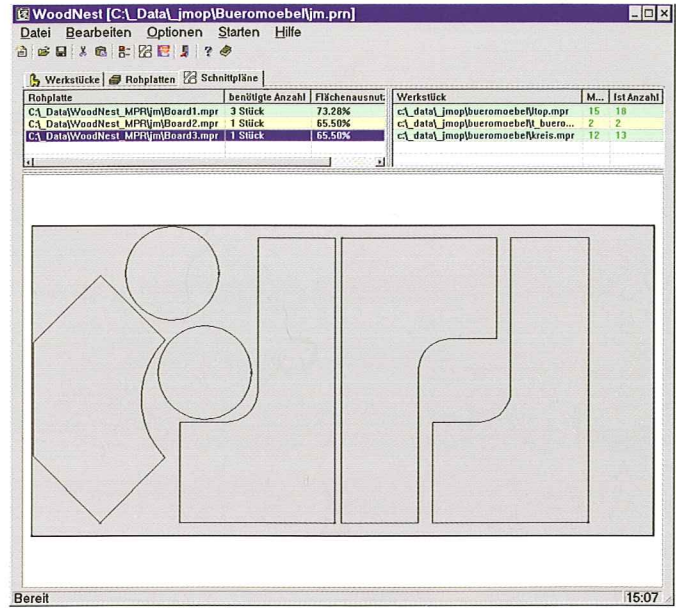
WoodNest [C:\_Data\_jmop\Bueromoebel\jm.prn]

Datei Bearbeiten Optionen Starten Hilfe

Werkstücke Rohplatten Schnittpläne

| Rohplatte | benötigte Anzahl | Flächenausnut |
|---|---|---|
| C:\_Data\WoodNest_MPR\jm\Board1.mpr | 3 Stück | 73.28% |
| C:\_Data\WoodNest_MPR\jm\Board2.mpr | 1 Stück | 65.50% |
| C:\_Data\WoodNest_MPR\jm\Board3.mpr | 1 Stück | 65.50% |

| Werkstück | M... | Ist Anzahl |
|---|---|---|
| c:\_data\_jmop\bueromoebel\ltop.mpr | 15 | 18 |
| c:\_data\_jmop\bueromoebel\t_buero... | 2 | 2 |
| c:\_data\_jmop\bueromoebel\kreis.mpr | 12 | 13 |

Bereit

15:07